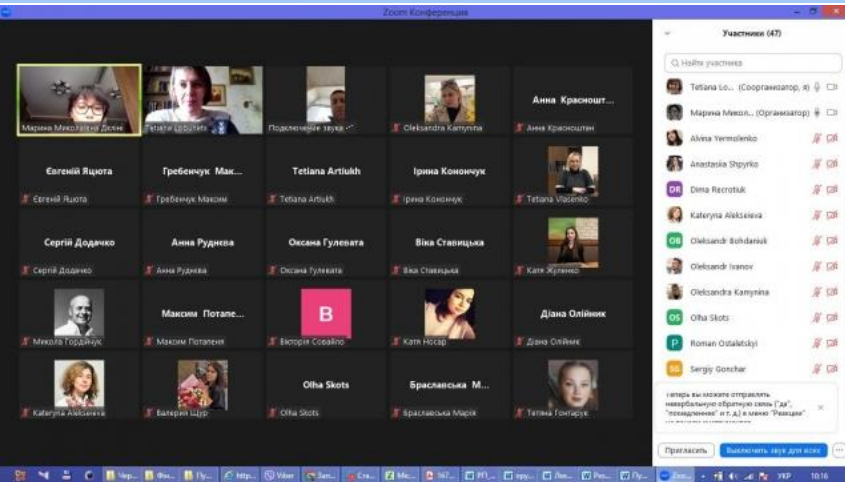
Zoom Конференция

Марина Миколаївна Ділле
Tetiana Lopuhets
Подключение звука...
Oleksandra Kamynina
Анна Красношт...
Анна Красноштан

Євгеній Яцюта
Євгеній Яцюта
Гребенчук Мак...
Гребенчук Максим
Tetiana Artiukh
Tetiana Artiukh
Ірина Кононичук
Ірина Кононичук
Tetiana Vlasenko

Сергій Додачко
Сергій Додачко
Анна Руднева
Анна Руднева
Оксана Гулевата
Оксана Гулевата
Віка Ставицька
Віка Ставицька
Катя Жуленко

Микола Гордійчук
Максим Потапе...
Максим Потапеня
B
Вікторія Собайло
Катя Носар
Діана Олійник
Діана Олійник

Kateryna Alekseieva
Валерия Щур
Olha Skots
Olha Skots
Браславська М...
Браславська Марія
Тетяна Гончарук

Участники (47)
Найти участника
Tetiana Lo... (Соорганизатор, я)
Марина Микол... (Организатор)
Alvina Yermolenko
Anastasiia Shpyrko
DR Dima Recrotiuk
Kateryna Alekseieva
OB Oleksandr Bohdaniuk
Oleksandr Ivanov
Oleksandra Kamynina
OS Olha Skots
P Roman Ostaletskyi
SG Sergiy Gonchar

Теперь вы можете отправлять невербальную обратную связь ("да", "похлопывание" и т.д.) в меню "Реакции" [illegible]

Пригласить
Выключить звук для всех

УКР 10:16